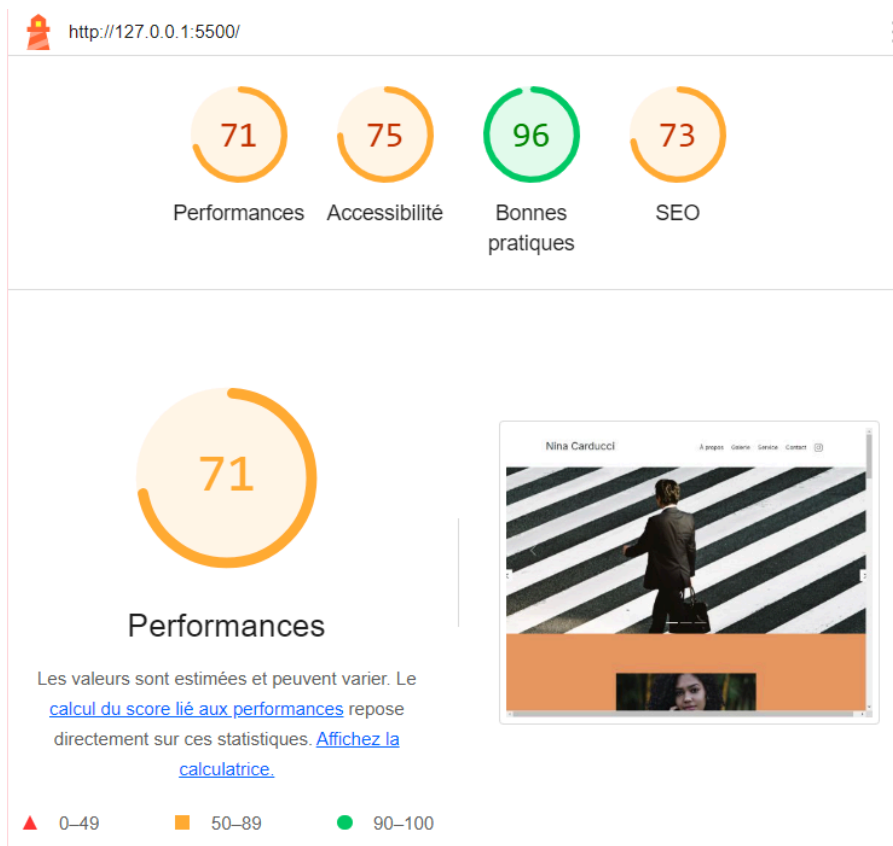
http://127.0.0.1:5500/

71
Performances

75
Accessibilité

96
Bonnes pratiques

73
SEO

71

Performances

Les valeurs sont estimées et peuvent varier. Le calcul du score lié aux performances repose directement sur ces statistiques. Affichez la calculatrice.

Nina Carducci
À propos Galerie Service Contact

0–49
50–89
90–100